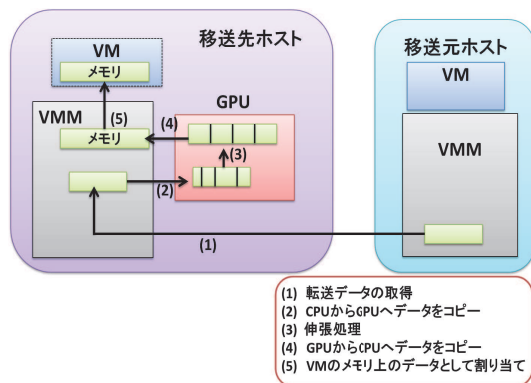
移送先ホスト

VM

メモリ

VMM

(5)

メモリ

(4)

GPU

(3)

(2)

(1)

移送元ホスト

VM

VMM

(1) 転送データの取得
(2) CPUからGPUへデータをコピー
(3) 伸張処理
(4) GPUからCPUへデータをコピー
(5) VMのメモリ上のデータとして割り当て